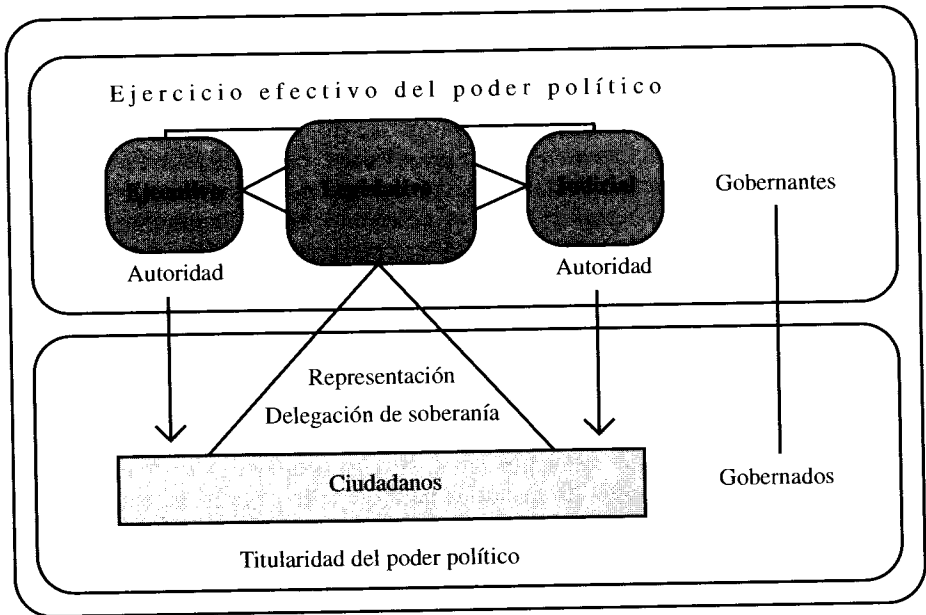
Ejercicio efectivo del poder político

Ejecutivo

Legislativo

Judicial

Gobernantes

Autoridad

Autoridad

Representación

Delegación de soberanía

Ciudadanos

Gobernados

Titularidad del poder político